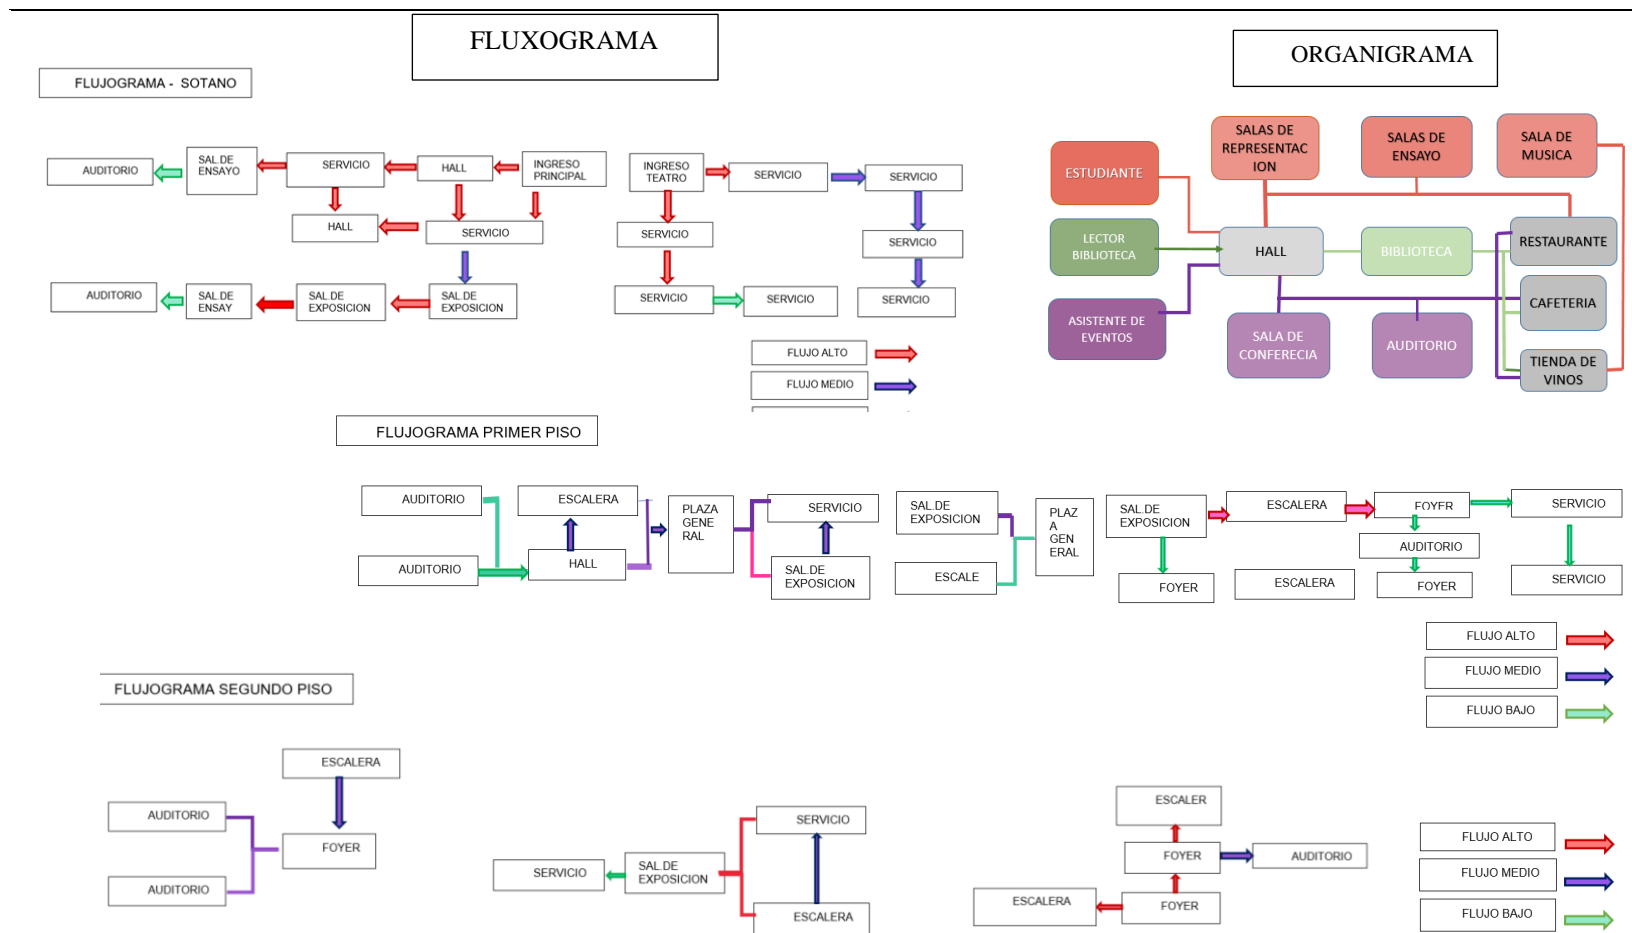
FLUXOGRAMA

ORGANIGRAMA

FLUJOGRAMA - SOTANO

AUDITORIO
SAL DE ENSAYO
SERVICIO
HALL
INGRESO PRINCIPAL
HALL
SERVICIO
AUDITORIO
SAL DE ENSAY
SAL DE EXPOSICION
SAL DE EXPOSICION

INGRESO TEATRO
SERVICIO
SERVICIO
SERVICIO
SERVICIO
SERVICIO
SERVICIO
SERVICIO

FLUJO ALTO
FLUJO MEDIO

ESTUDIANTE
SALAS DE REPRESENTACION
SALAS DE ENSAYO
SALA DE MUSICA
LECTOR BIBLIOTECA
HALL
BIBLIOTECA
RESTAURANTE
ASISTENTE DE EVENTOS
SALA DE CONFERECIA
AUDITORIO
CAFETERIA
TIENDA DE VINOS

FLUJOGRAMA PRIMER PISO

AUDITORIO
AUDITORIO
ESCALERA
HALL
PLAZA GENE RAL
SERVICIO
SAL DE EXPOSICION
SAL DE EXPOSICION
ESCALE
PLAZ A GEN ERAL
SAL DE EXPOSICION
FOYER
ESCALERA
ESCALERA
FOYER
AUDITORIO
FOYER
SERVICIO
SERVICIO

FLUJO ALTO
FLUJO MEDIO
FLUJO BAJO

FLUJOGRAMA SEGUNDO PISO

ESCALERA
AUDITORIO
FOYER
AUDITORIO
SERVICIO
SAL DE EXPOSICION
SERVICIO
ESCALERA
ESCALER
FOYER
AUDITORIO
ESCALERA
FOYER

FLUJO ALTO
FLUJO MEDIO
FLUJO BAJO